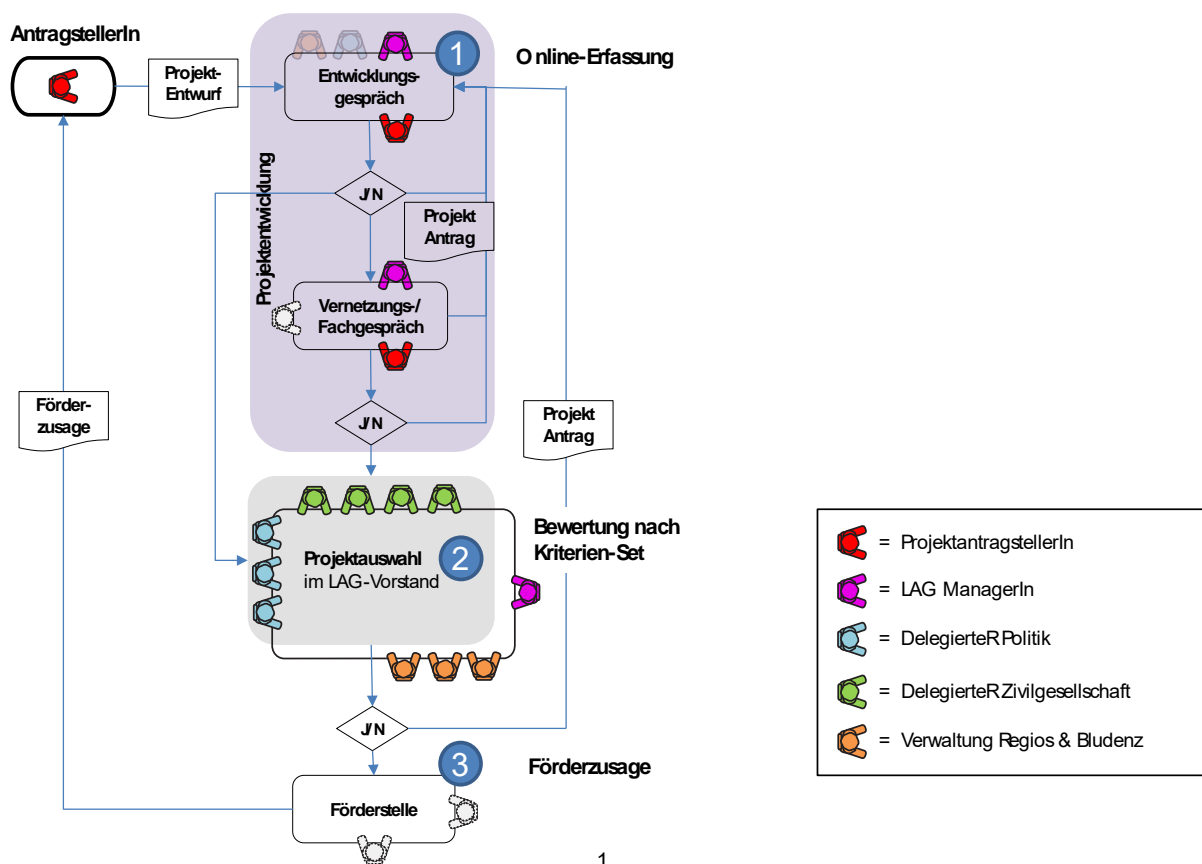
AntragstellerIn

Projekt-Entwurf

1

Entwicklungsgespräch

Online-Erfassung

Projektentwicklung

J/N

Projekt Antrag

Vernetzungs-/ Fachgespräch

J/N

Förder-zusage

Projekt Antrag

Projektauswahl im LAG-Vorstand

2

Bewertung nach Kriterien-Set

J/N

3

Förderzusage

Förderstelle

1

= ProjektantragstellerIn

= LAG ManagerIn

= DelegierteR Politik

= DelegierteR Zivilgesellschaft

= Verwaltung Regios & Bludenz